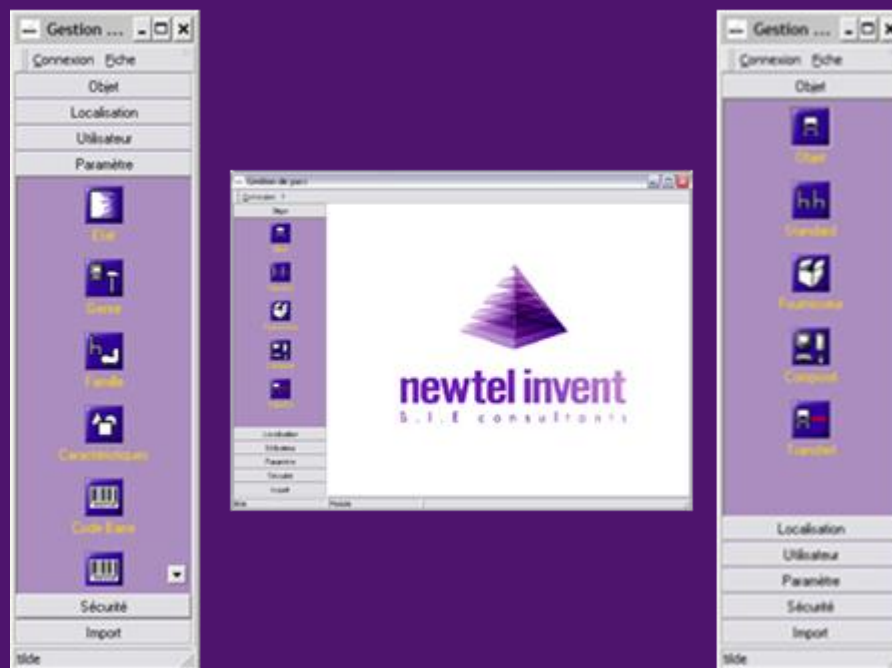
Gestion ...
Connexion Fiche
Objet
Localisation
Utilisateur
Paramètre
Etat
Genre
Famille
Caractéristiques
Code Barre
Sécurité
Import
tilde

Gestion de parc
Connexion
Objet
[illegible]
Localisation
Utilisateur
Paramètre
Sécurité
Import
newtel invent
S.I.E consultants

Gestion ...
Connexion Fiche
Objet
Objet
Standard
Fournisseur
Composit
Transfert
Localisation
Utilisateur
Paramètre
Sécurité
Import
tilde